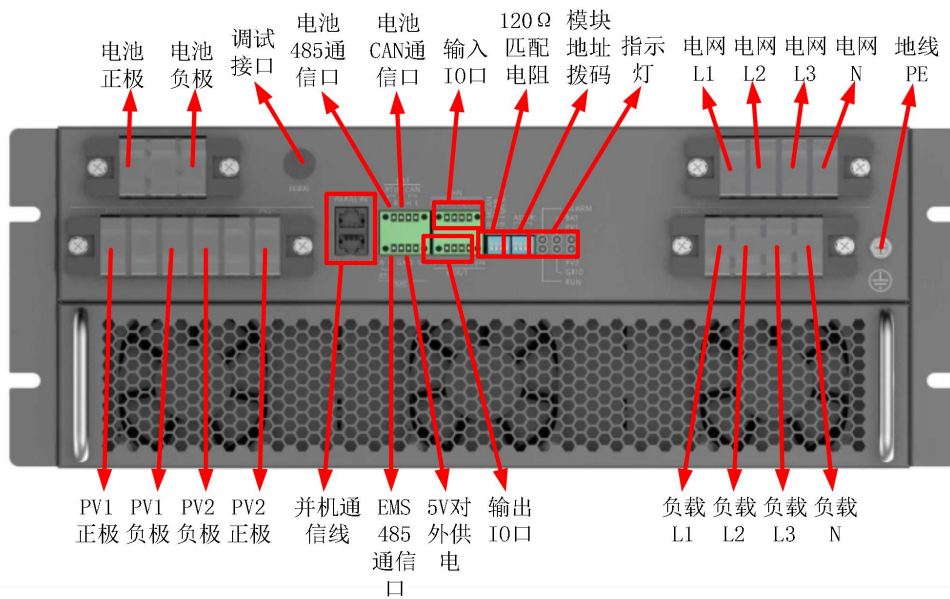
电池正极

电池负极

调试接口

电池485通信口

电池CAN通信口

输入IO口

120Ω匹配电阻

模块地址拨码

指示灯

电网L1

电网L2

电网L3

电网N

地线PE

PV1正极

PV1负极

PV2负极

PV2正极

并机通信线

EMS 485通信口

5V对外供电

输出IO口

负载L1

负载L2

负载L3

负载N